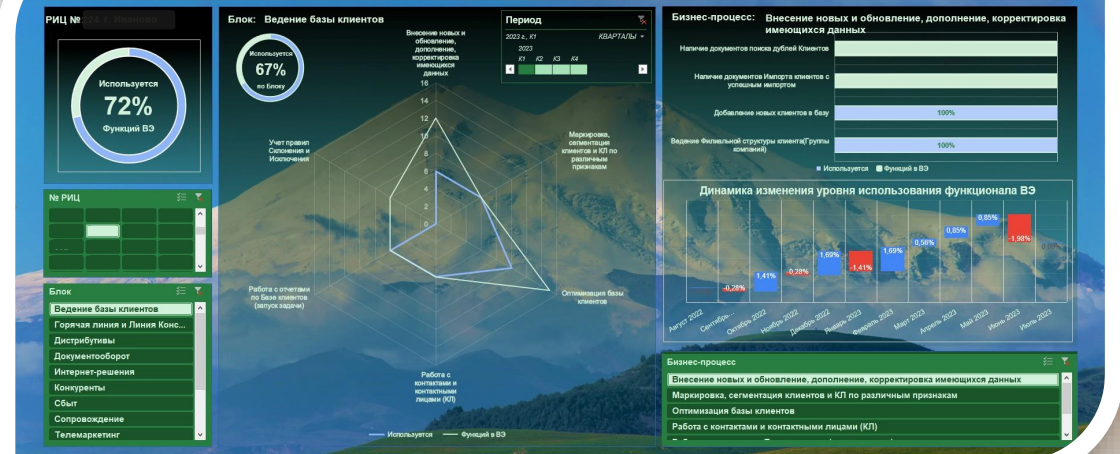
РИЦ № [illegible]

Используется
72%
Функций ВЭ

№ РИЦ

Блок
Ведение базы клиентов
Горячая линия и Линия Конс...
Дистрибутивы
Документооборот
Интернет-решения
Конкуренты
Сбыт
Сопровождение
Телемаркетинг

Блок: Ведение базы клиентов

Используется
67%
по Блоку

Период
2023 г., К1
2023
К1 К2 К3 К4
КВАРТАЛЫ

Внесение новых и обновление, дополнение, корректировка имеющихся данных
16
14
12
10
8
6
4
2
0
Маркировка, сегментация клиентов и КЛ по различным признакам
Оптимизация базы клиентов
Работа с контактами и контактными лицами (КЛ)
Работа с отчетами по базе клиентов (запуск задачи)
Учет правил Склонения и Исключения

Используется
Функций в ВЭ

Бизнес-процесс: Внесение новых и обновление, дополнение, корректировка имеющихся данных

Наличие документов поиска дублей Клиентов
Наличие документов Импорта клиентов с успешным импортом
Добавление новых клиентов в базу
100%
Ведение Филиальной структуры клиента(Группы компаний)
100%
Используется
Функций в ВЭ

Динамика изменения уровня использования функционала ВЭ
-0,28%
1,41%
-0,28%
1,69%
-1,41%
1,69%
0,56%
0,85%
0,85%
-1,98%
Август 2022
Сентябрь...
Октябрь 2022
Ноябрь 2022
Декабрь 2022
Январь 2023
Февраль 2023
Март 2023
Апрель 2023
Май 2023
Июнь 2023
Июль 2023

Бизнес-процесс
Внесение новых и обновление, дополнение, корректировка имеющихся данных
Маркировка, сегментация клиентов и КЛ по различным признакам
Оптимизация базы клиентов
Работа с контактами и контактными лицами (КЛ)